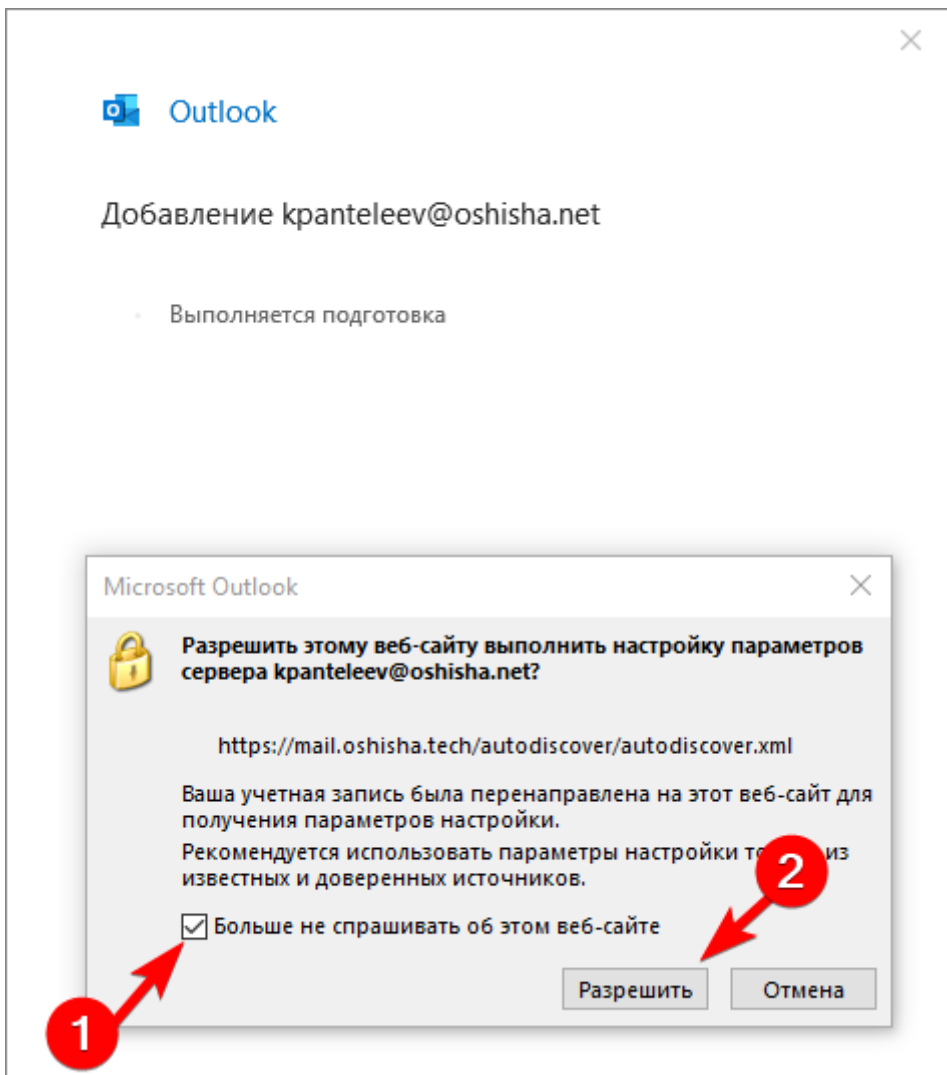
Outlook

Добавление kpanteleev@oshisha.net

Выполняется подготовка

Microsoft Outlook

Разрешить этому веб-сайту выполнить настройку параметров сервера kpanteleev@oshisha.net?

https://mail.oshisha.tech/autodiscover/autodiscover.xml

Ваша учетная запись была перенаправлена на этот веб-сайт для получения параметров настройки.

Рекомендуется использовать параметры настройки то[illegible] из известных и доверенных источников.

Больше не спрашивать об этом веб-сайте

Разрешить

Отмена

2

1